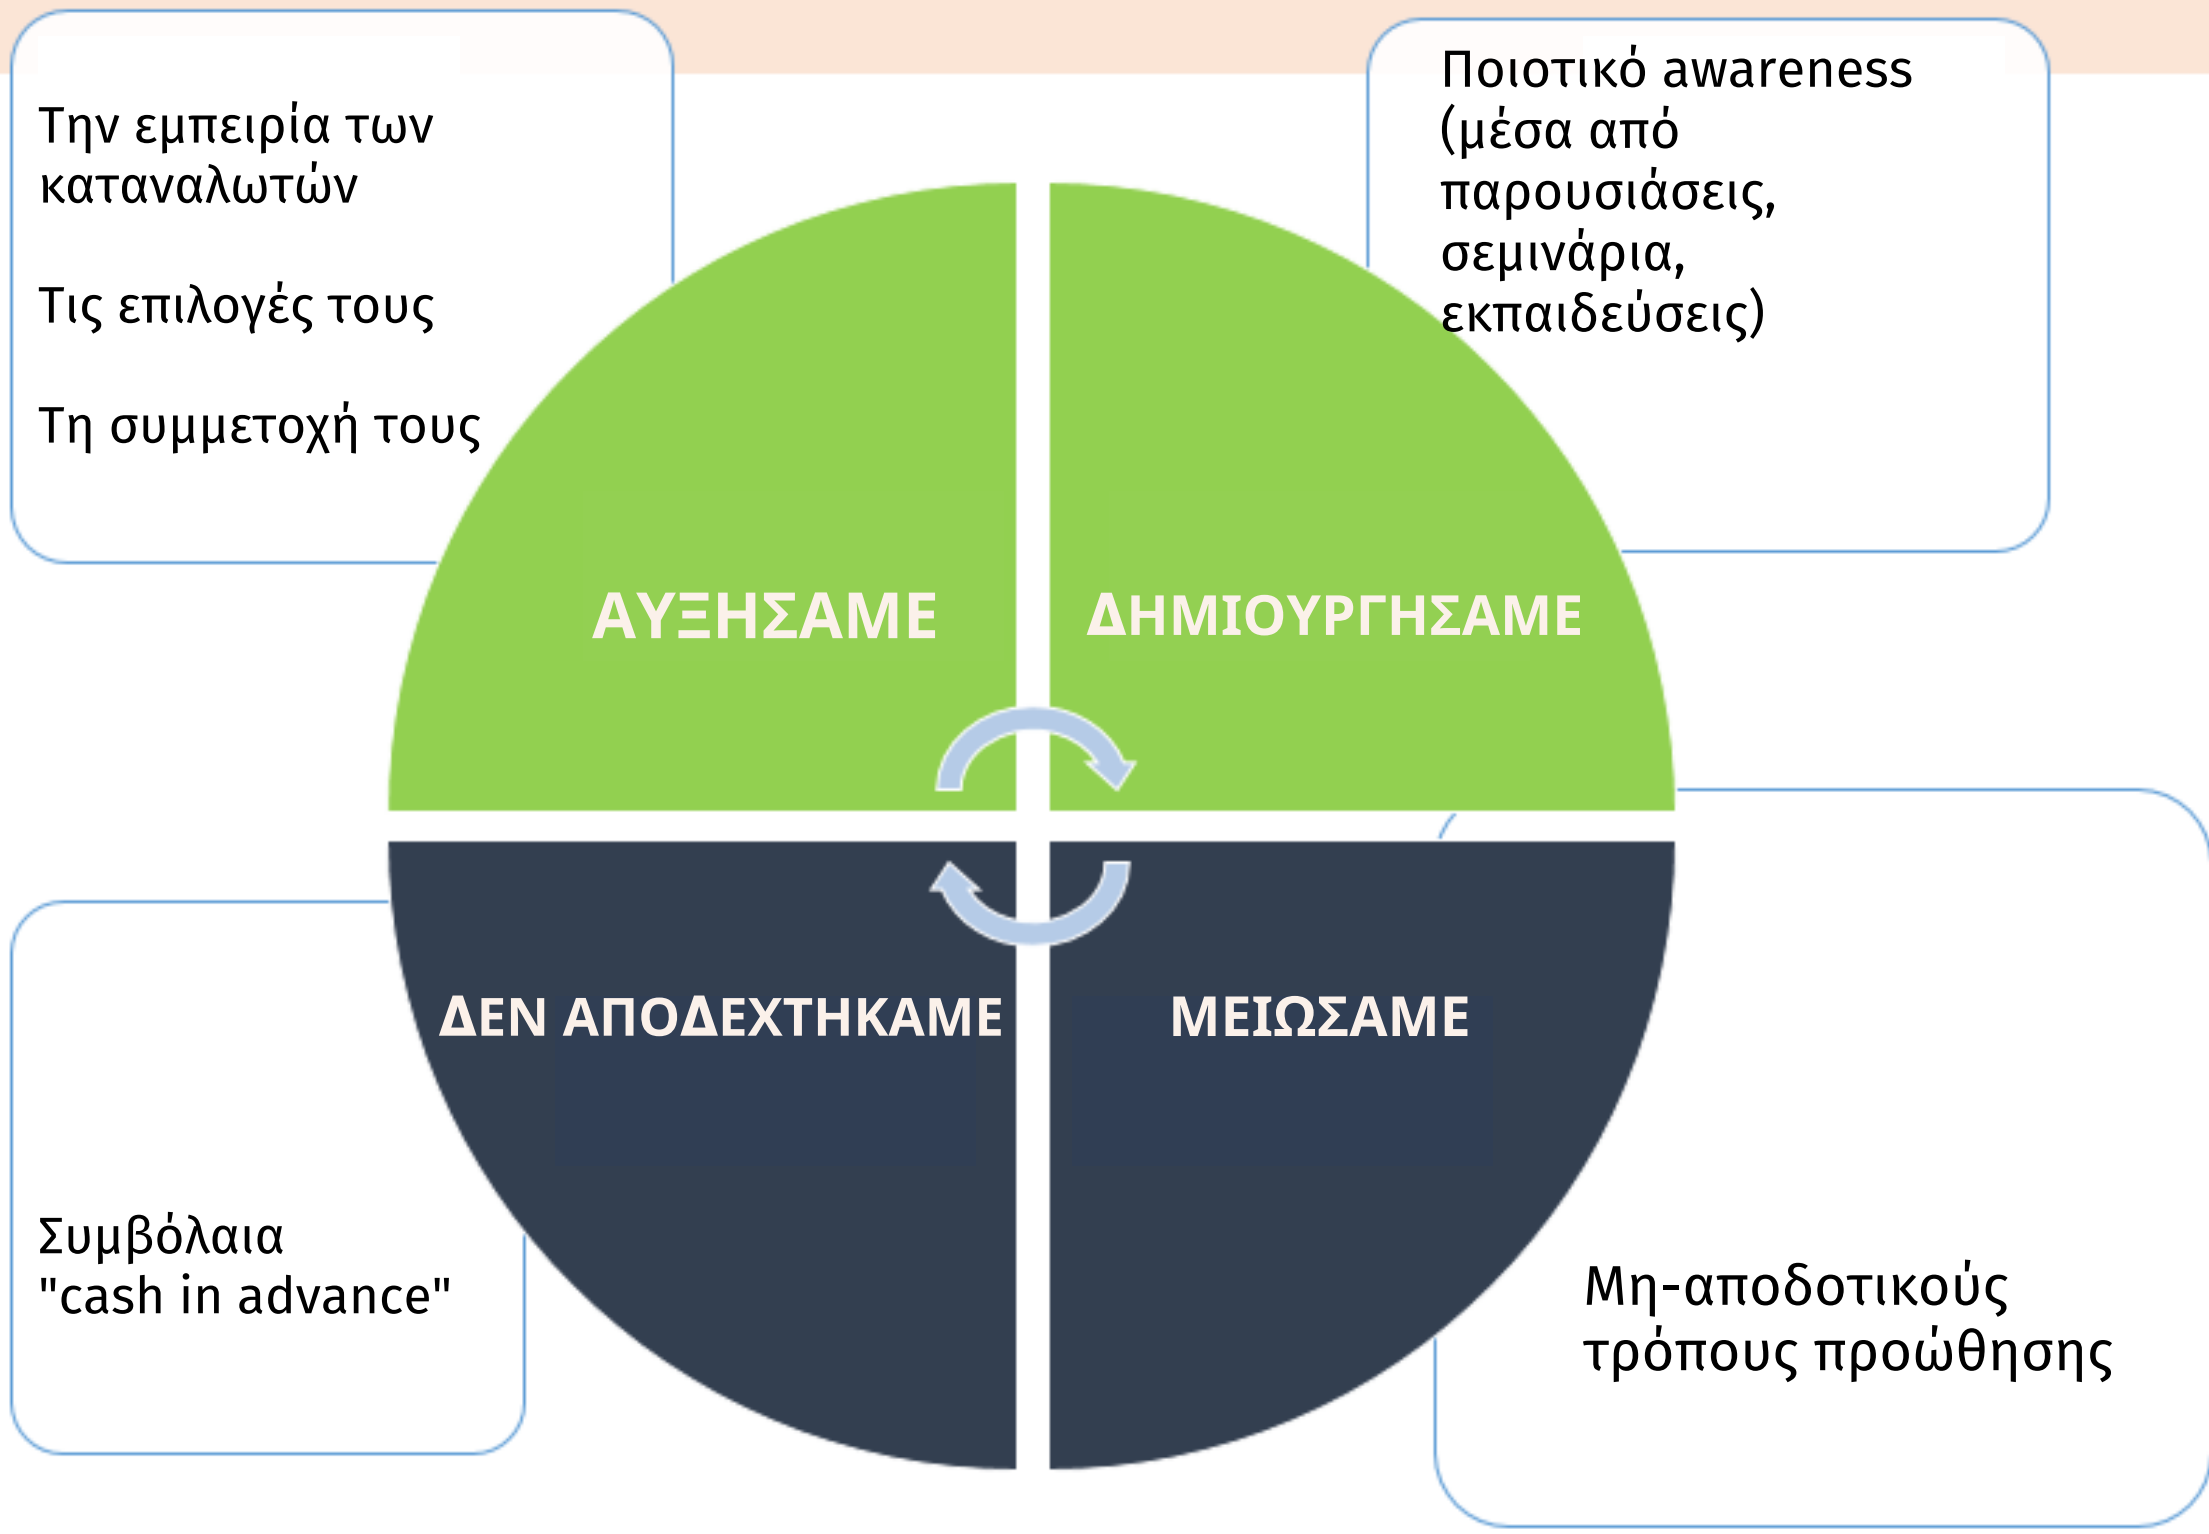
Την εμπειρία των καταναλωτών

Τις επιλογές τους

Τη συμμετοχή τους

Ποιοτικό awareness (μέσα από παρουσιάσεις, σεμινάρια, εκπαιδεύσεις)

ΑΥΞΗΣΑΜΕ

ΔΗΜΙΟΥΡΓΗΣΑΜΕ

ΔΕΝ ΑΠΟΔΕΧΤΗΚΑΜΕ

ΜΕΙΩΣΑΜΕ

Συμβόλαια "cash in advance"

Μη-αποδοτικούς τρόπους προώθησης